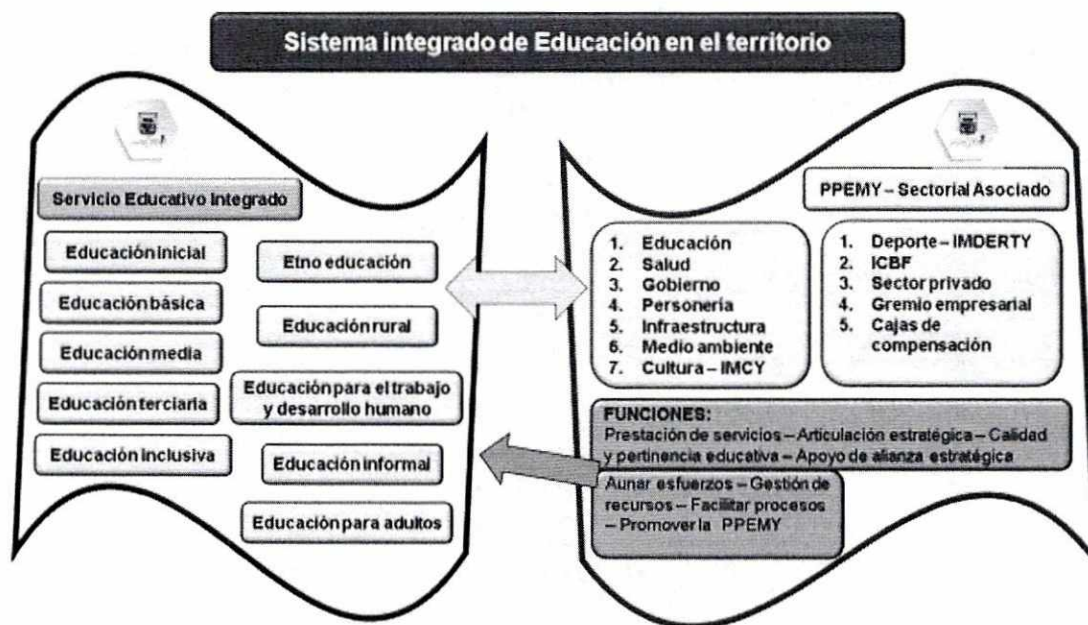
Sistema integrado de Educación en el territorio

Servicio Educativo Integrado

Educación inicial

Etno educación

Educación básica

Educación rural

Educación media

Educación terciaria

Educación para el trabajo y desarrollo humano

Educación inclusiva

Educación informal

Educación para adultos

PPEMY – Sectorial Asociado

1. Educación
2. Salud
3. Gobierno
4. Personería
5. Infraestructura
6. Medio ambiente
7. Cultura – IMCY

1. Deporte – IMDERTY
2. ICBF
3. Sector privado
4. Gremio empresarial
5. Cajas de compensación

FUNCIONES:
Prestación de servicios – Articulación estratégica – Calidad y pertinencia educativa – Apoyo de alianza estratégica

Aunar esfuerzos – Gestión de recursos – Facilitar procesos – Promover la PPEMY